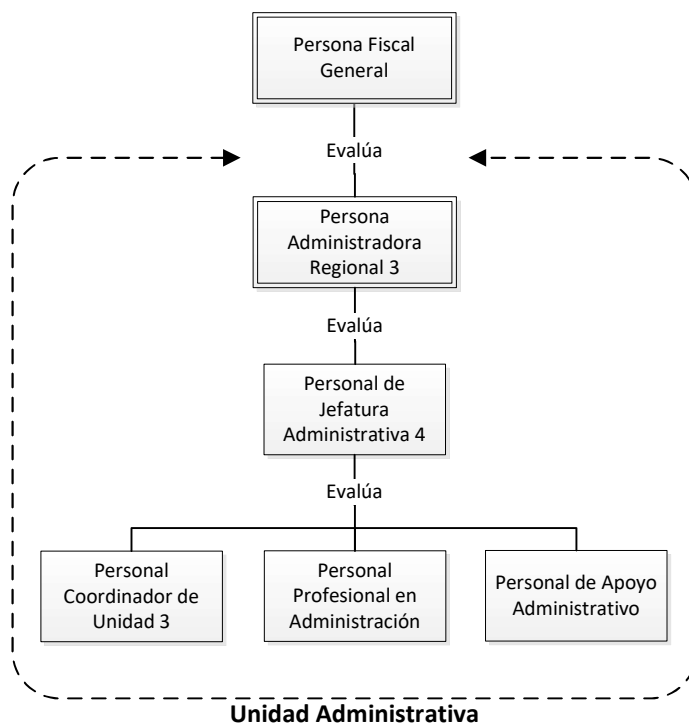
Persona Fiscal General

Evalúa

Persona Administradora Regional 3

Evalúa

Personal de Jefatura Administrativa 4

Evalúa

Personal Coordinador de Unidad 3

Personal Profesional en Administración

Personal de Apoyo Administrativo

**Unidad Administrativa**